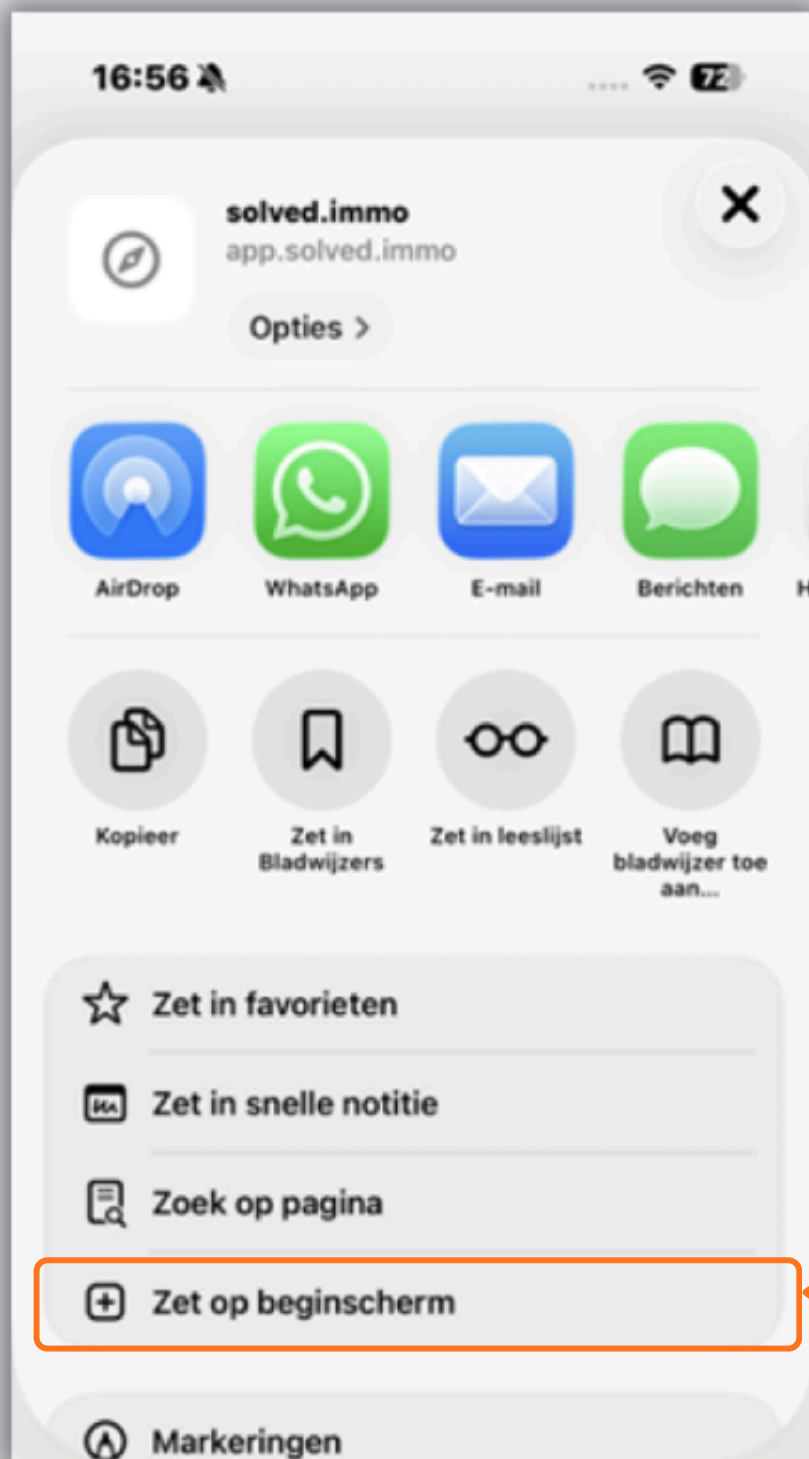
16:56

72

solved.immo
app.solved.immo

Opties >

AirDrop

WhatsApp

E-mail

Berichten

H

Kopieer

Zet in Bladwijzers

Zet in leeslijst

Voeg bladwijzer toe aan...

Zet in favorieten

Zet in snelle notitie

Zoek op pagina

Zet op beginscherm

Markeringen